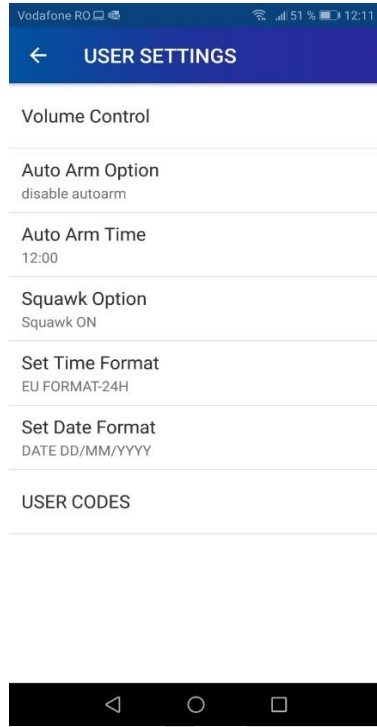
Vodafone RO 51 % 12:11

← USER SETTINGS

Volume Control

Auto Arm Option
disable autoarm

Auto Arm Time
12:00

Squawk Option
Squawk ON

Set Time Format
EU FORMAT-24H

Set Date Format
DATE DD/MM/YYYY

USER CODES